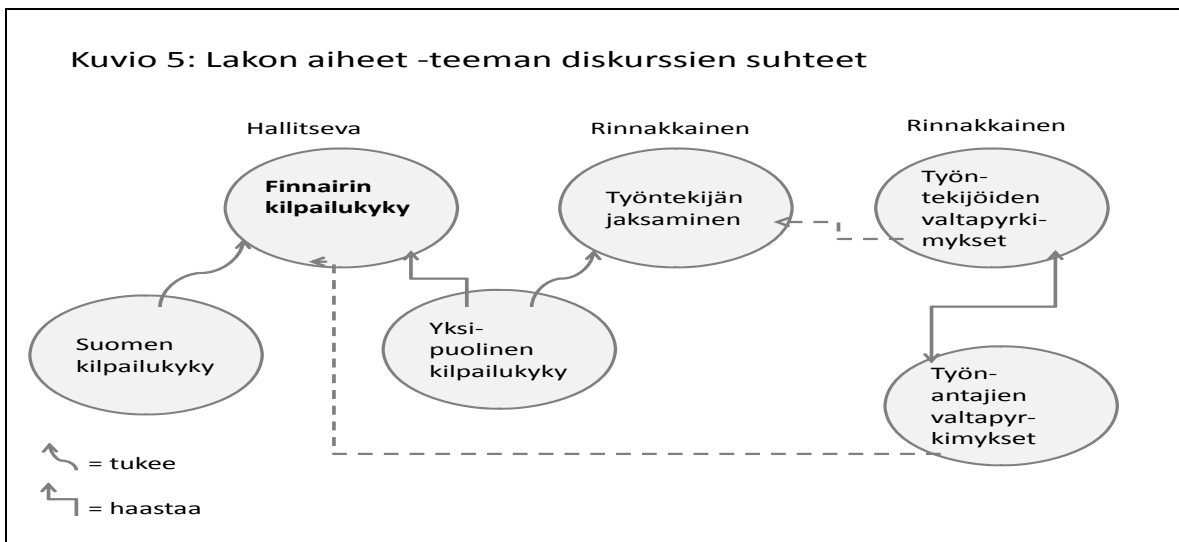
Kuvio 5: Lakon aiheet -teeman diskurssien suhteet

Hallitseva

Finnairin kilpailukyky

Rinnakkainen

Työntekijän jaksaminen

Rinnakkainen

Työntekijöiden valtapyrkimykset

Suomen kilpailukyky

Yksipuolinen kilpailukyky

Työnantajien valtapyrkimykset

= tukee

= haastaa